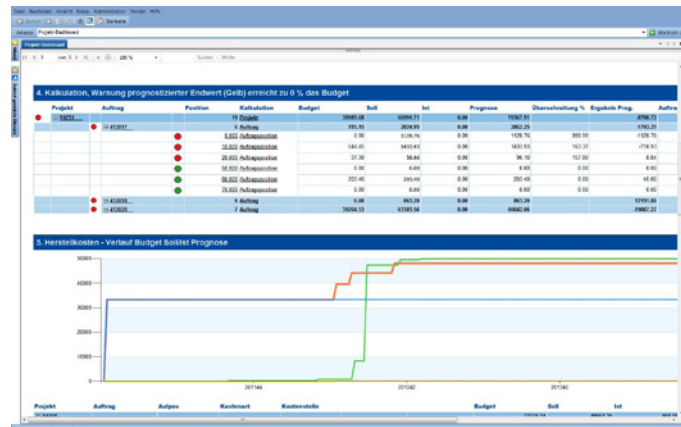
Datei Bearbeiten Ansicht Extras Administration Fenster Hilfe

Startseite

Adresse Projekt-Dashboard

Wechseln

Projekt-Dashboard

von 1

100 %

Suchen Weiter

4. Kalkulation, Warnung prognostizierter Endwert (Gelb) erreicht zu 0 % das Budget

| Projekt | Auftrag | Position | Kalkulation | Budget | Soll | Ist | Prognose | Überschreitung % | Ergebnis Prog. | Auftra |
|---|---|---|---|---|---|---|---|---|---|---|
| 10711 | | | 11 Projekt | 39085.08 | 68994.71 | 0.00 | 70767.51 | | -8756.72 | |
| | 412017 | | 6 Auftrag | 785.15 | 2824.95 | 0.00 | 2862.25 | | -1783.25 | |
| | | | 6.003 Auftragsposition | 0.00 | 1128.76 | 0.00 | 1128.76 | 000.00 | -1128.76 | |
| | | | 10.000 Auftragsposition | 544.40 | 1433.93 | 0.00 | 1433.93 | 163.37 | -718.93 | |
| | | | 20.000 Auftragsposition | 37.30 | 96.64 | 0.00 | 96.16 | 157.80 | 0.64 | |
| | | | 50.000 Auftragsposition | 0.00 | 0.00 | 0.00 | 0.00 | 0.00 | 0.00 | |
| | | | 60.000 Auftragsposition | 203.40 | 203.40 | 0.00 | 203.40 | 0.00 | 40.00 | |
| | | | 70.000 Auftragsposition | 0.00 | 0.00 | 0.00 | 0.00 | 0.00 | 0.00 | |
| | 412018 | | 4 Auftrag | 0.00 | 863.20 | 0.00 | 863.20 | | 53151.80 | |
| | 412020 | | 7 Auftrag | 38264.13 | 63593.16 | 0.00 | 66642.06 | | -59007.33 | |

5. Herstellkosten - Verlauf Budget Soll/Ist Prognose

50000
40000
30000
20000
10000
0

201146
201202
201302

| Projekt | Auftrag | Aufpos | Kostenart | Kostenstelle | Budget | Soll | Ist |
|---|---|---|---|---|---|---|---|